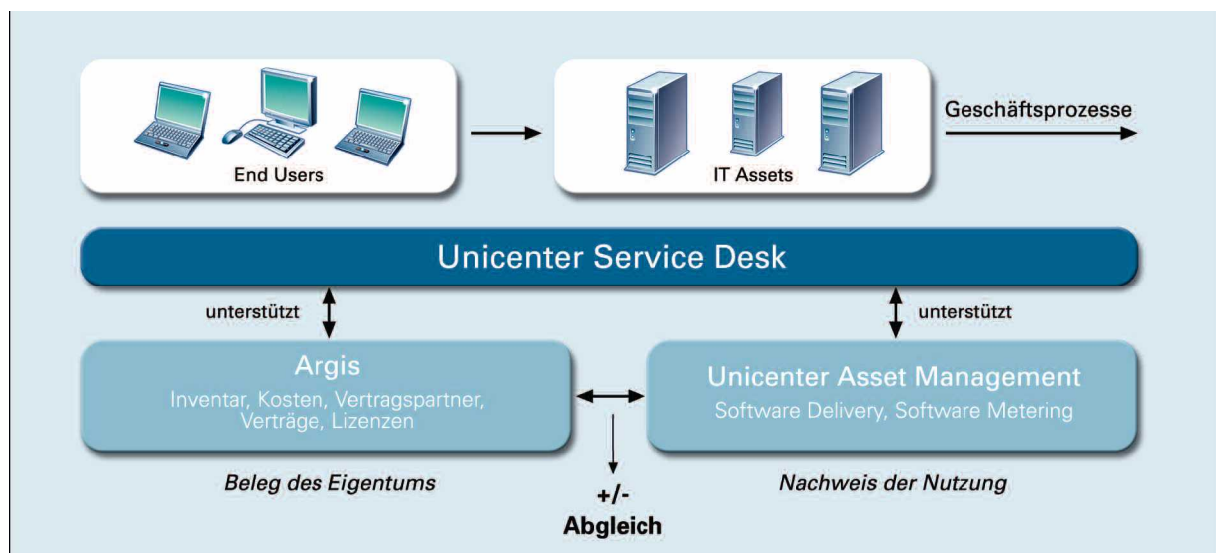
End Users

IT Assets

Geschäftsprozesse

Unicenter Service Desk

unterstützt

unterstützt

Argis

Inventar, Kosten, Vertragspartner, Verträge, Lizenzen

Unicenter Asset Management

Software Delivery, Software Metering

Beleg des Eigentums

+/-
Abgleich

Nachweis der Nutzung